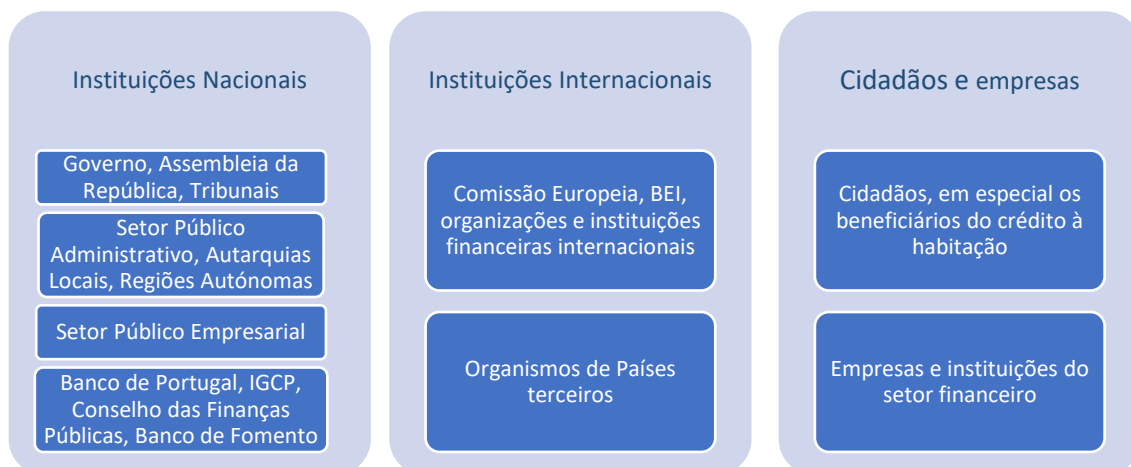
Instituições Nacionais

Governo, Assembleia da República, Tribunais

Setor Público Administrativo, Autarquias Locais, Regiões Autónomas

Setor Público Empresarial

Banco de Portugal, IGCP, Conselho das Finanças Públicas, Banco de Fomento

Instituições Internacionais

Comissão Europeia, BEI, organizações e instituições financeiras internacionais

Organismos de Países terceiros

Cidadãos e empresas

Cidadãos, em especial os beneficiários do crédito à habitação

Empresas e instituições do setor financeiro